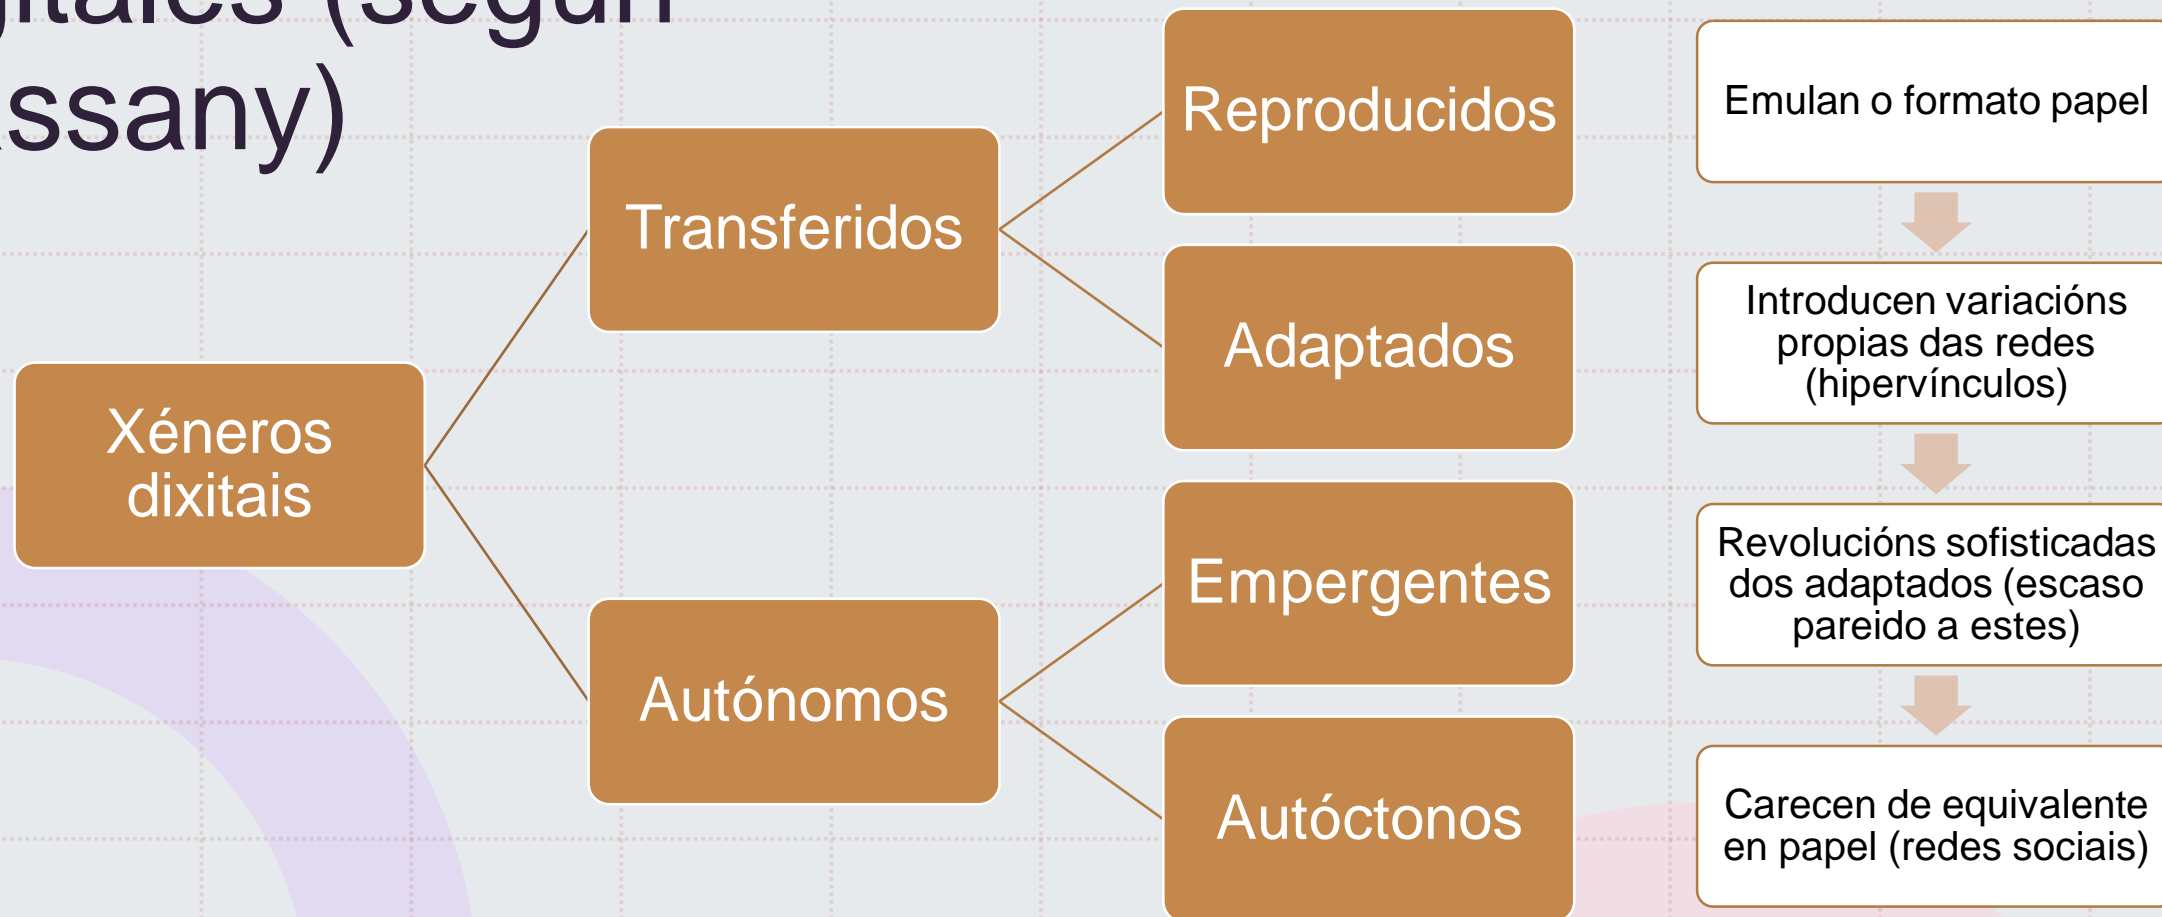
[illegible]itais (segun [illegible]ssany)

Xéneros dixitais

Transferidos

Autónomos

Reproducidos

Adaptados

Empergentes

Autóctonos

Emulan o formato papel

Introducen variacións propias das redes (hipervínculos)

Revolucións sofisticadas dos adaptados (escaso pareido a estes)

Carecen de equivalente en papel (redes sociais)